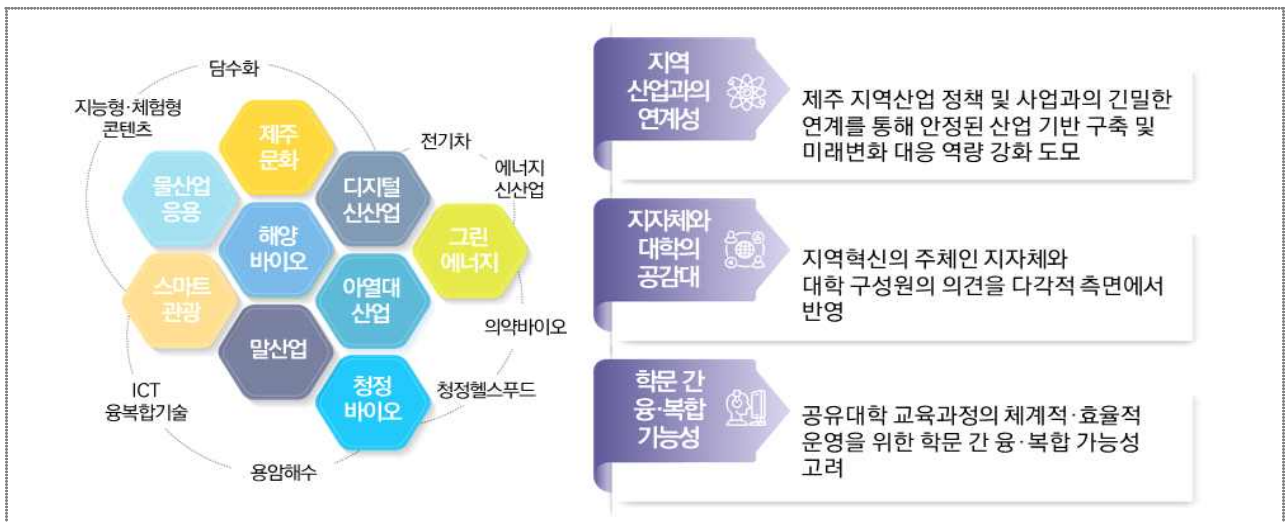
담수화

지능형·체험형 콘텐츠

전기차

에너지 신산업

제주 문화

물산업 응용

디지털 신산업

해양 바이오

그린 에너지

스마트 관광

아열대 산업

의약바이오

말산업

청정 바이오

청정헬스푸드

ICT 융복합기술

용암해수

지역 산업과의 연계성

제주 지역산업 정책 및 사업과의 긴밀한 연계를 통해 안정된 산업 기반 구축 및 미래변화 대응 역량 강화 도모

지자체와 대학의 공감대

지역혁신의 주체인 지자체와 대학 구성원의 의견을 다각적 측면에서 반영

학문 간 융·복합 가능성

공유대학 교육과정의 체계적·효율적 운영을 위한 학문 간 융·복합 가능성 고려